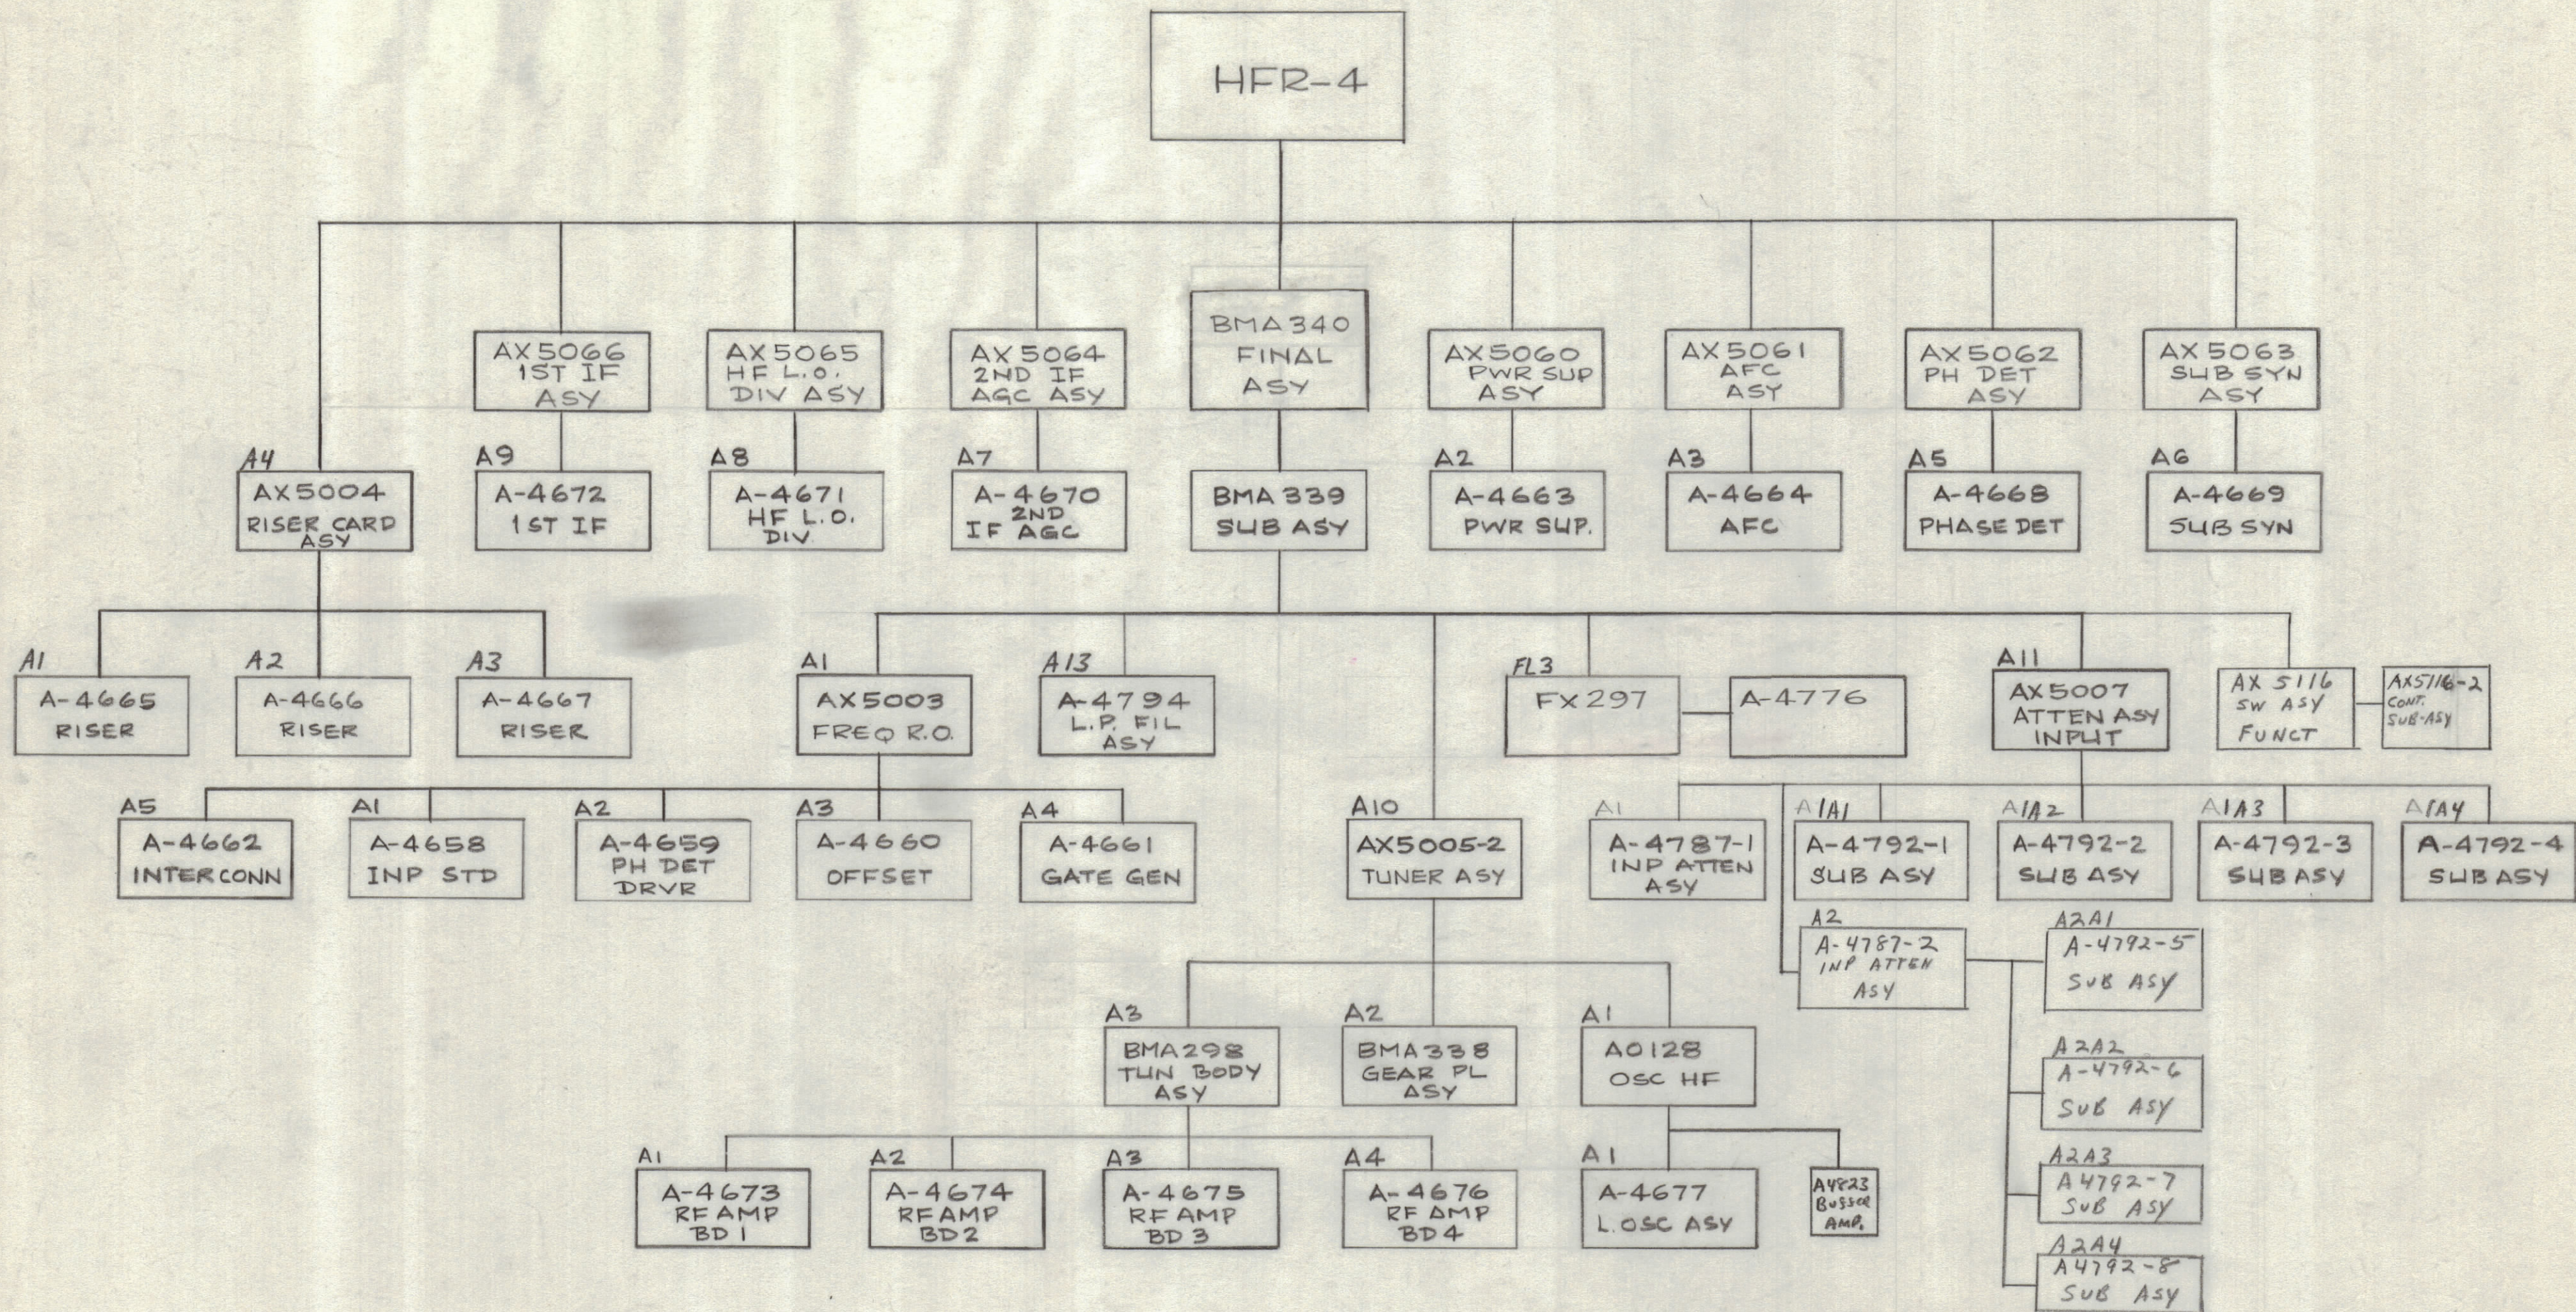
HFR-4

AX5066 1ST IF ASY

AX5065 HF L.O. DIV ASY

AX5064 2ND IF AGC ASY

BMA340 FINAL ASY

AX5060 PWR SUP ASY

AX5061 AFC ASY

AX5062 PH DET ASY

AX5063 SUB SYN ASY

A4 AX5004 RISER CARD ASY

A9 A-4672 1ST IF

A8 A-4671 HF L.O. DIV

A7 A-4670 2ND IF AGC

BMA339 SUB ASY

A2 A-4663 PWR SUP.

A3 A-4664 AFC

A5 A-4668 PHASE DET

A6 A-4669 SUB SYN

A1 A-4665 RISER

A2 A-4666 RISER

A3 A-4667 RISER

A1 AX5003 FREQ R.O.

A13 A-4794 L.P. FIL ASY

FL3 FX297

A-4776

A11 AX5007 ATTEN ASY INPUT

AX 5116 SW ASY FUNCT

AX5116-2 CONT. SUB-ASY

A5 A-4662 INTERCONN

A1 A-4658 INP STD

A2 A-4659 PH DET DRVR

A3 A-4660 OFFSET

A4 A-4661 GATE GEN

A10 AX5005-2 TUNER ASY

A1 A-4787-1 INP ATTEN ASY

A1A1 A-4792-1 SUB ASY

A1A2 A-4792-2 SUB ASY

A1A3 A-4792-3 SUB ASY

A1A4 A-4792-4 SUB ASY

A2 A-4787-2 INP ATTEN ASY

A2A1 A-4792-5 SUB ASY

A2A2 A-4792-6 SUB ASY

A2A3 A4792-7 SUB ASY

A2A4 A4792-8 SUB ASY

A3 BMA298 TUN BODY ASY

A2 BMA338 GEAR PL ASY

A1 A0128 OSC HF

A1 A-4673 RF AMP BD 1

A2 A-4674 RF AMP BD2

A3 A-4675 RF AMP BD 3

A4 A-4676 RF AMP BD4

A1 A-4677 L.OSC ASY

A4823 Busser AMP.